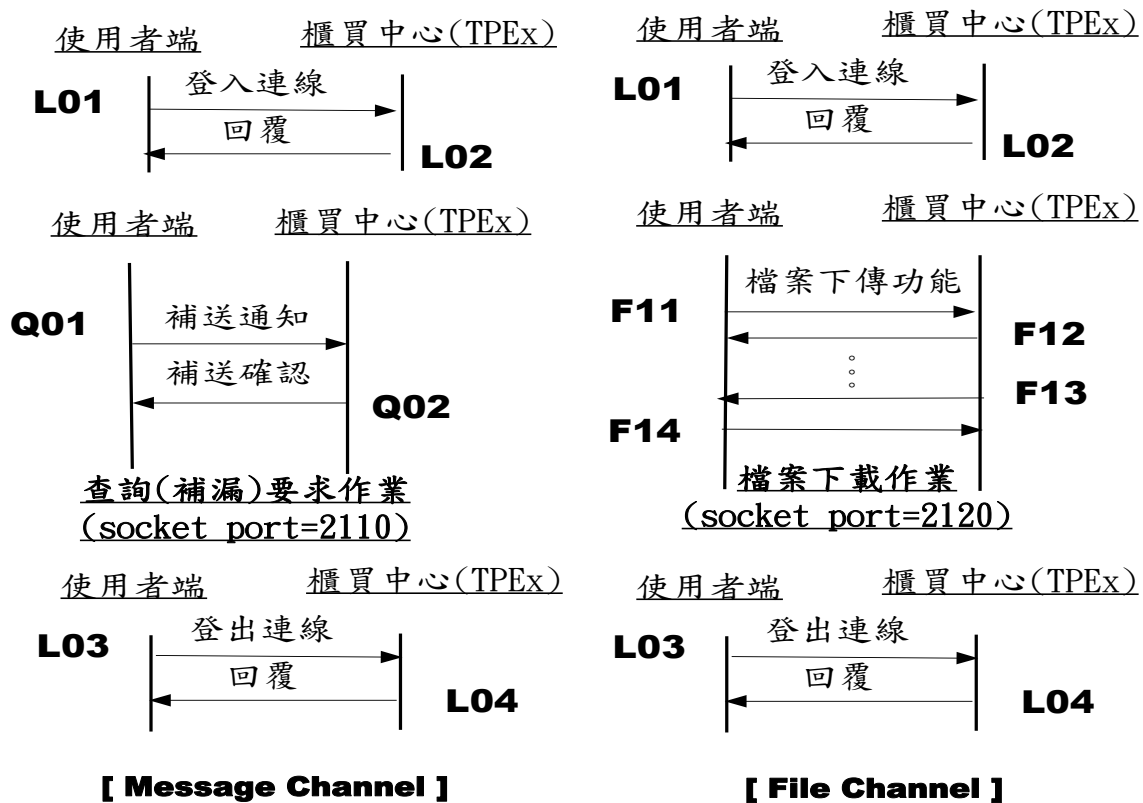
使用者端 櫃買中心(TPEx)

L01 登入連線

回覆 L02

使用者端 櫃買中心(TPEx)

Q01 補送通知

補送確認 Q02

查詢(補漏)要求作業
(socket port=2110)

使用者端 櫃買中心(TPEx)

L03 登出連線

回覆 L04

[ Message Channel ]

使用者端 櫃買中心(TPEx)

L01 登入連線

回覆 L02

使用者端 櫃買中心(TPEx)

檔案下傳功能

F11

F12

F13

F14

檔案下載作業
(socket port=2120)

使用者端 櫃買中心(TPEx)

L03 登出連線

回覆 L04

[ File Channel ]